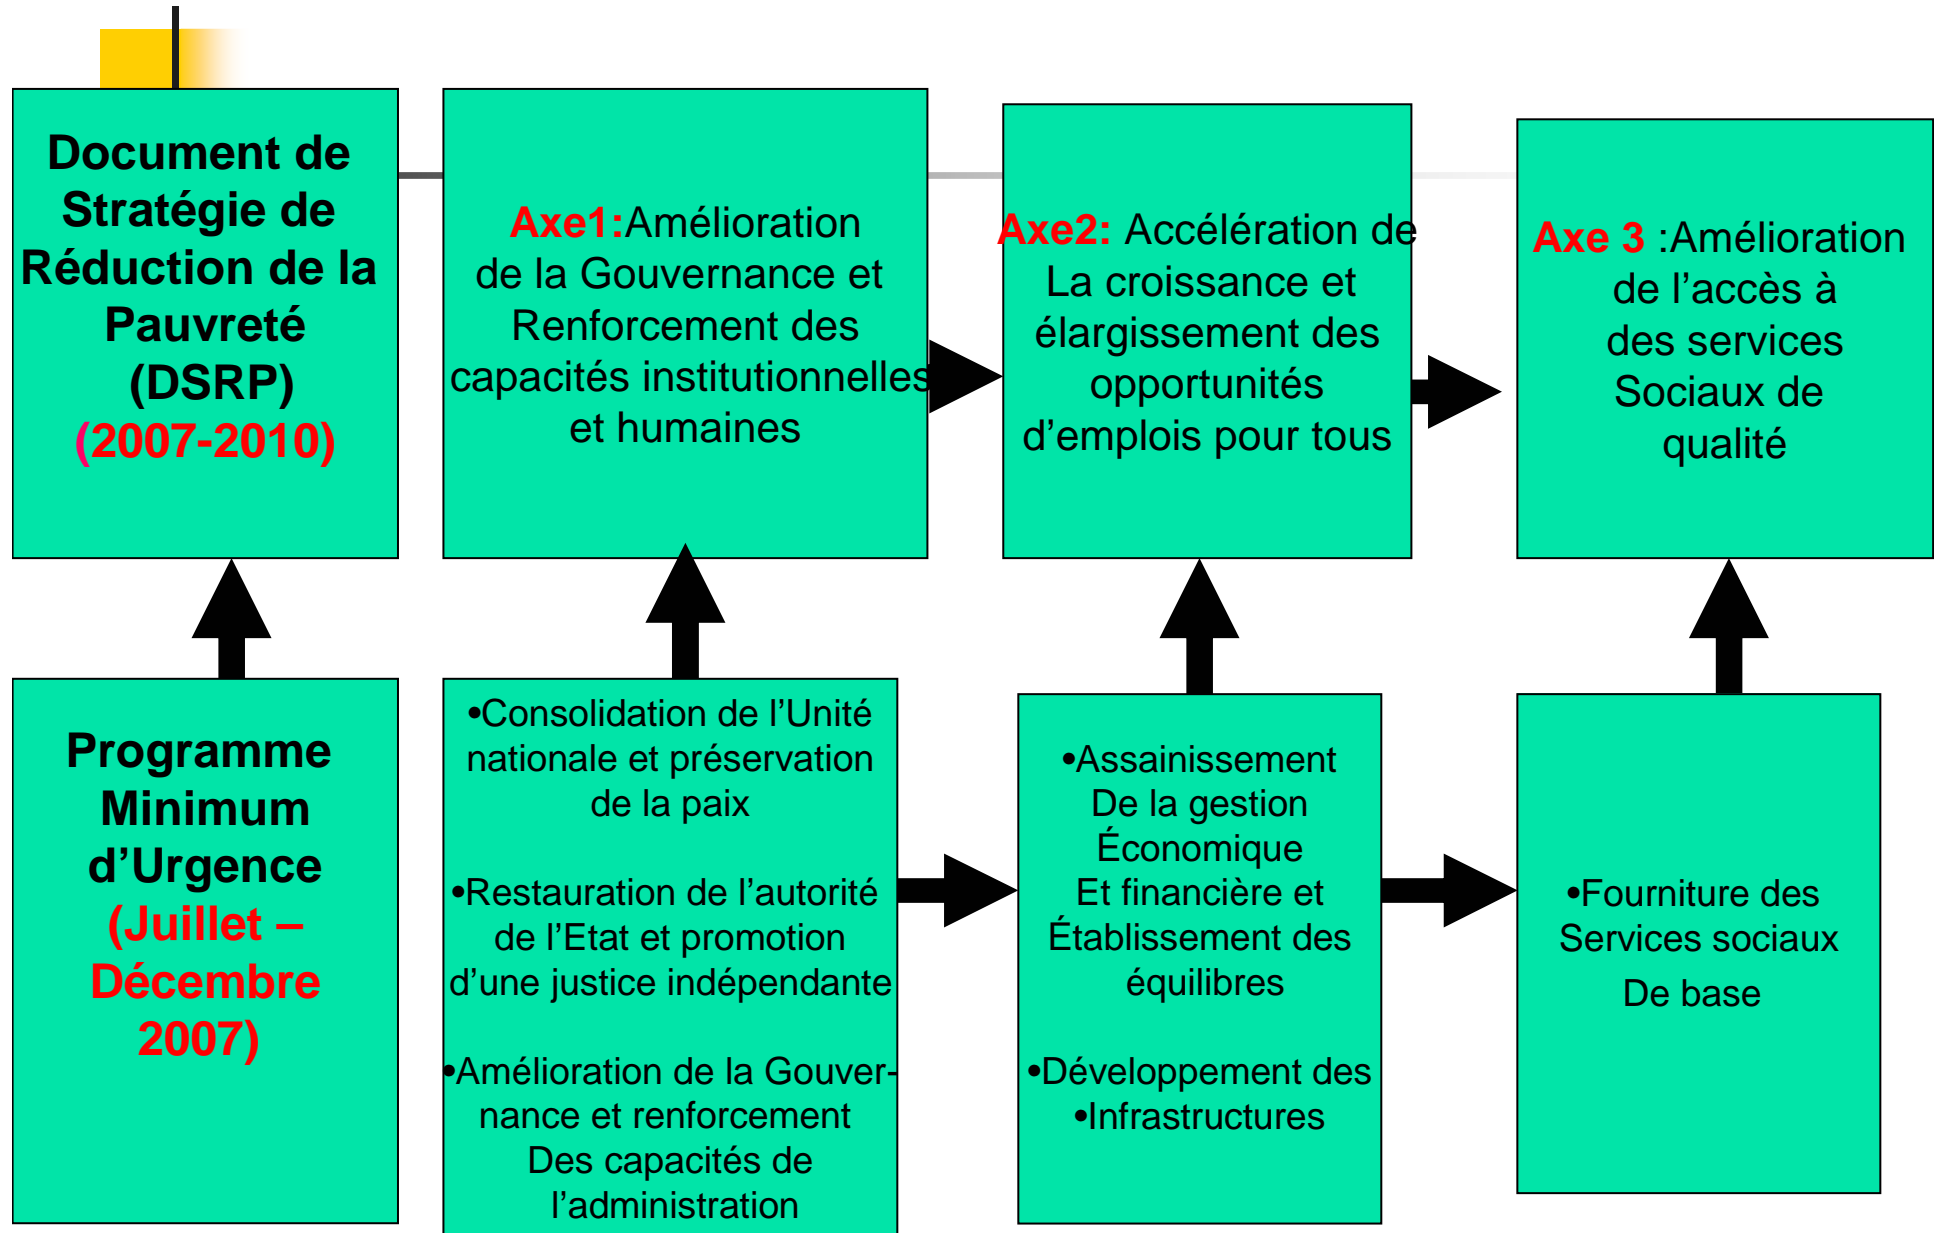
Document de Stratégie de Réduction de la Pauvreté (DSRP) (2007-2010)

Axe1:Amélioration de la Gouvernance et Renforcement des capacités institutionnelles et humaines

Axe2: Accélération de La croissance et élargissement des opportunités d'emplois pour tous

Axe 3 :Amélioration de l'accès à des services Sociaux de qualité

Programme Minimum d'Urgence (Juillet – Décembre 2007)

•Consolidation de l'Unité nationale et préservation de la paix

•Restauration de l'autorité de l'Etat et promotion d'une justice indépendante

•Amélioration de la Gouvernance et renforcement Des capacités de l'administration

•Assainissement De la gestion Économique Et financière et Établissement des équilibres

•Développement des •Infrastructures

•Fourniture des Services sociaux De base